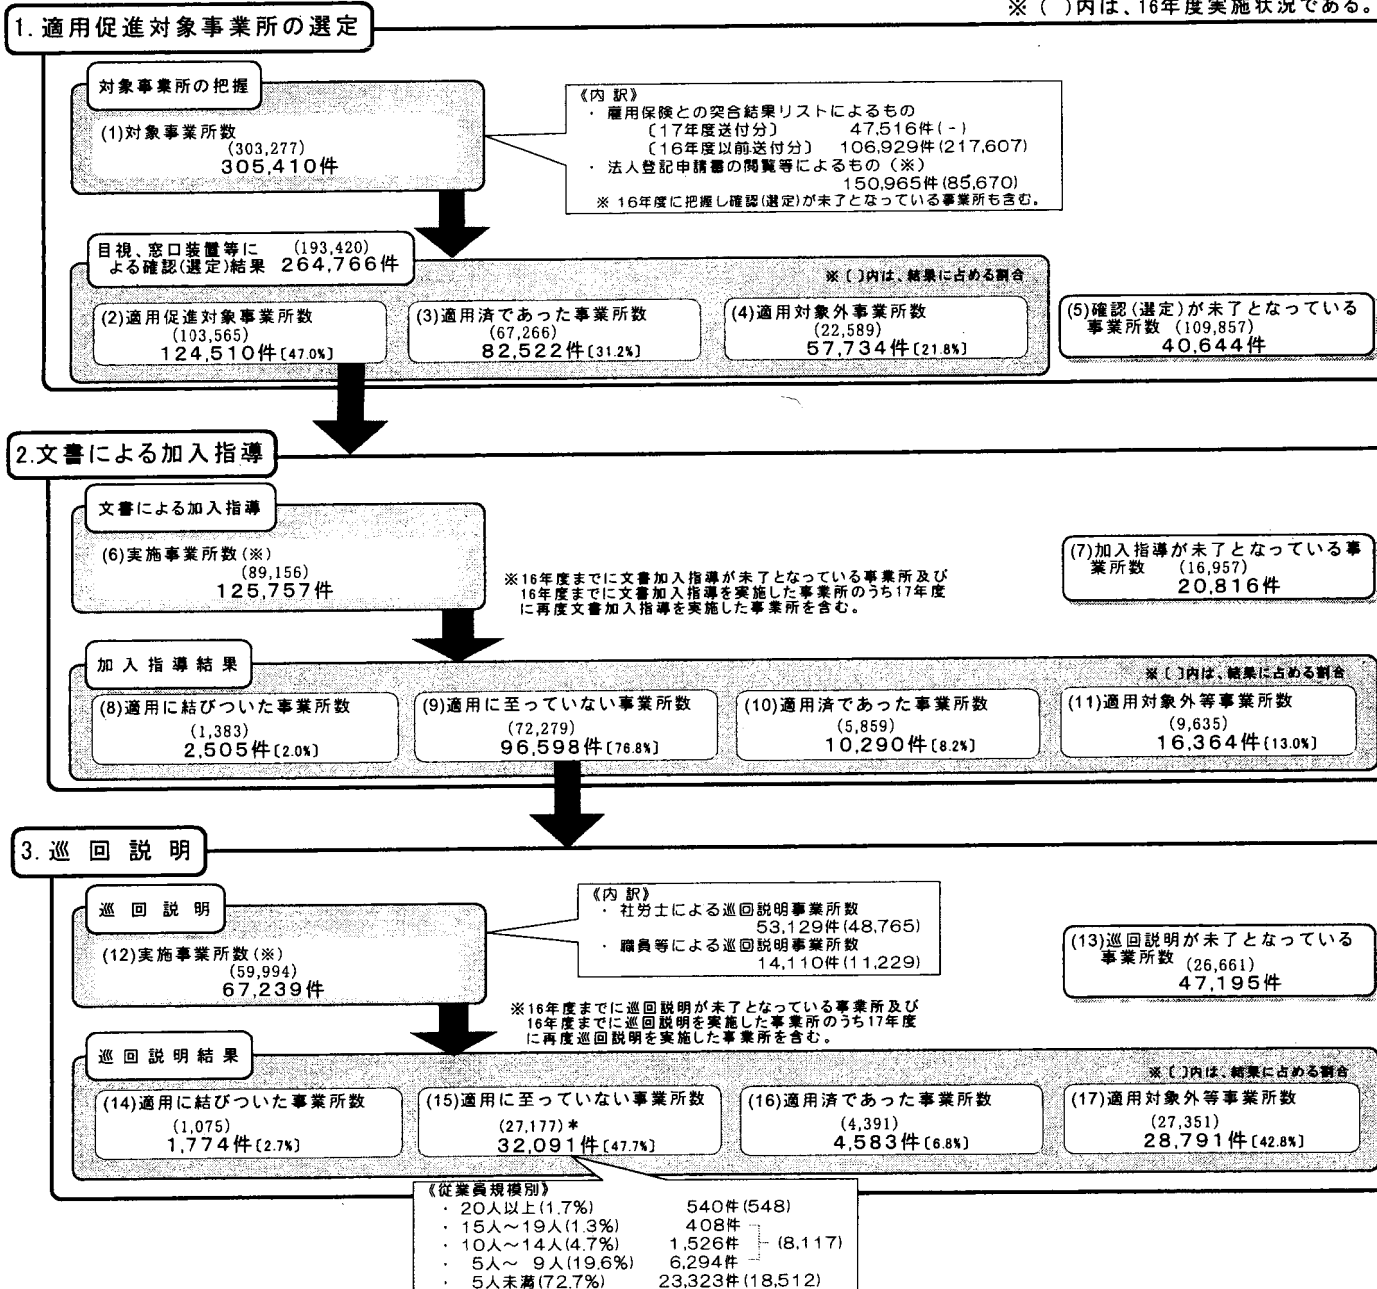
※（ ）内は、16年度実施状況である。

1. 適用促進対象事業所の選定

対象事業所の把握

(1)対象事業所数
(303,277)
305,410件

《内 訳》
・ 雇用保険との突合結果リストによるもの
〔17年度送付分〕 47,516件（-）
〔16年度以前送付分〕 106,929件（217,607）
・ 法人登記申請書の閲覧等によるもの（※）
150,965件（85,670）
※ 16年度に把握し確認(選定)が未了となっている事業所も含む。

目視、窓口装置等による確認(選定)結果 (193,420) 264,766件

※〔 〕内は、結果に占める割合

(2)適用促進対象事業所数
(103,565)
124,510件〔47.0%〕

(3)適用済であった事業所数
(67,266)
82,522件〔31.2%〕

(4)適用対象外事業所数
(22,589)
57,734件〔21.8%〕

(5)確認(選定)が未了となっている事業所数 (109,857)
40,644件

2.文書による加入指導

文書による加入指導

(6)実施事業所数(※)
(89,156)
125,757件

※16年度までに文書加入指導が未了となっている事業所及び16年度までに文書加入指導を実施した事業所のうち17年度に再度文書加入指導を実施した事業所を含む。

(7)加入指導が未了となっている事業所数 (16,957)
20,816件

加入指導結果

※〔 〕内は、結果に占める割合

(8)適用に結びついた事業所数
(1,383)
2,505件〔2.0%〕

(9)適用に至っていない事業所数
(72,279)
96,598件〔76.8%〕

(10)適用済であった事業所数
(5,859)
10,290件〔8.2%〕

(11)適用対象外等事業所数
(9,635)
16,364件〔13.0%〕

3. 巡 回 説 明

巡 回 説 明

(12)実施事業所数(※)
(59,994)
67,239件

《内 訳》
・ 社労士による巡回説明事業所数
53,129件（48,765）
・ 職員等による巡回説明事業所数
14,110件（11,229）

(13)巡回説明が未了となっている事業所数 (26,661)
47,195件

※16年度までに巡回説明が未了となっている事業所及び16年度までに巡回説明を実施した事業所のうち17年度に再度巡回説明を実施した事業所を含む。

巡回説明結果

※〔 〕内は、結果に占める割合

(14)適用に結びついた事業所数
(1,075)
1,774件〔2.7%〕

(15)適用に至っていない事業所数
(27,177)＊
32,091件〔47.7%〕

(16)適用済であった事業所数
(4,391)
4,583件〔6.8%〕

(17)適用対象外等事業所数
(27,351)
28,791件〔42.8%〕

《従業員規模別》
・ 20人以上(1.7%) 540件（548）
・ 15人～19人(1.3%) 408件
・ 10人～14人(4.7%) 1,526件 （8,117）
・ 5人～ 9人(19.6%) 6,294件
・ 5人未満(72.7%) 23,323件（18,512）